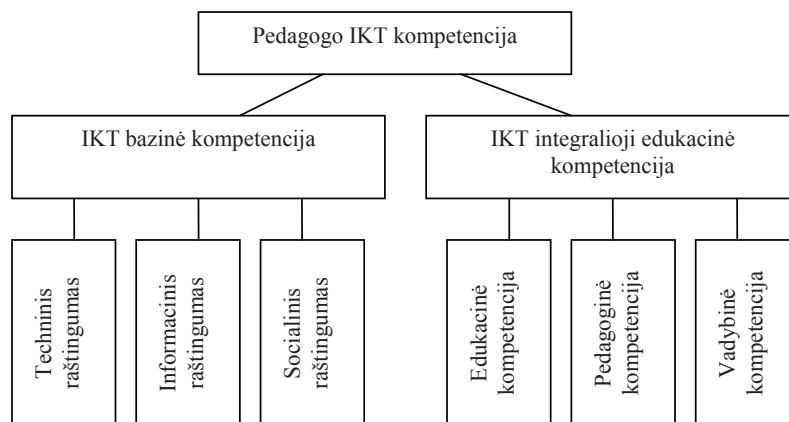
Pedagogo IKT kompetencija

IKT bazinė kompetencija

IKT integralioji edukacinė kompetencija

Techninis raštingumas

Informacinis raštingumas

Socialinis raštingumas

Edukacinė kompetencija

Pedagoginė kompetencija

Vadybinė kompetencija